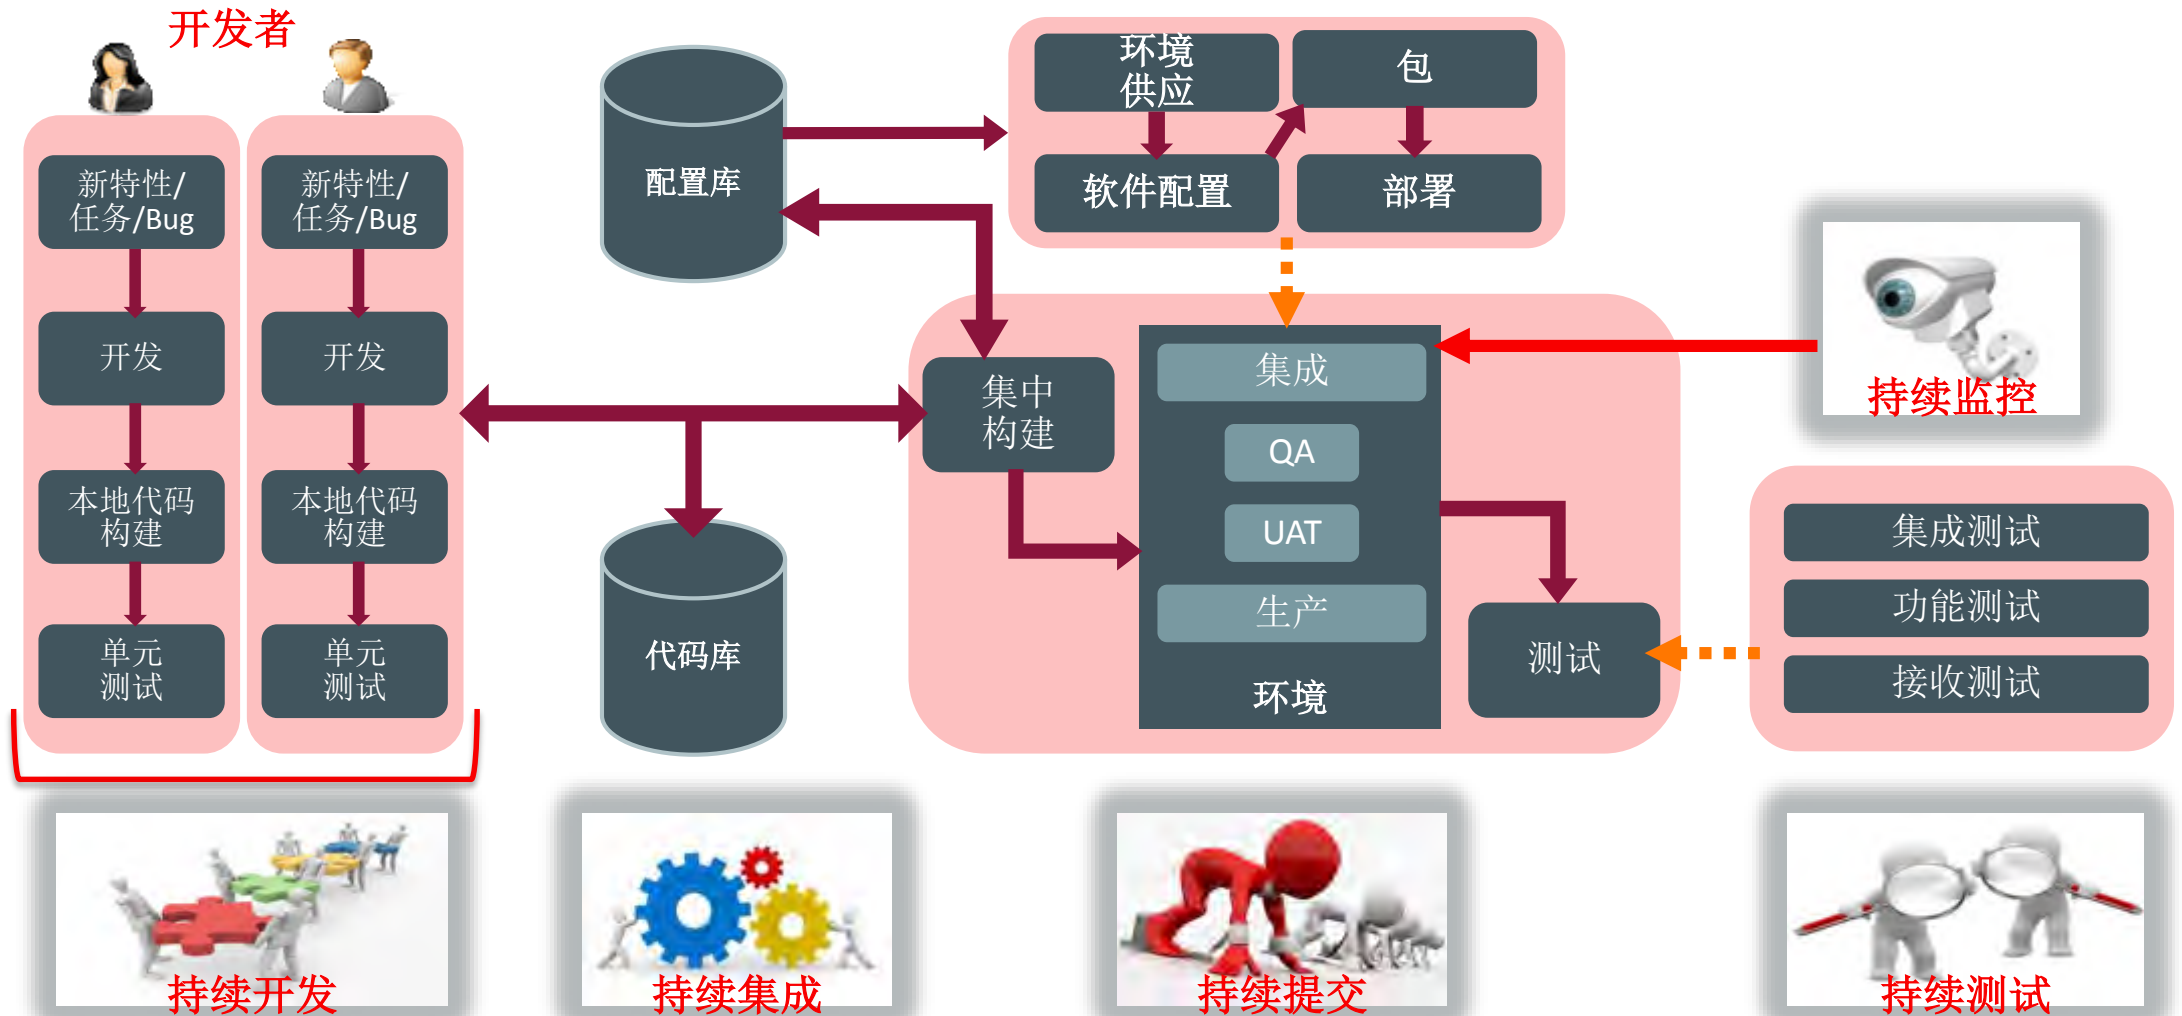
开发者

新特性/任务/Bug

开发

本地代码构建

单元测试

新特性/任务/Bug

开发

本地代码构建

单元测试

配置库

代码库

环境供应

包

软件配置

部署

集中构建

集成

QA

UAT

生产

环境

测试

持续监控

集成测试

功能测试

接收测试

持续开发

持续集成

持续提交

持续测试